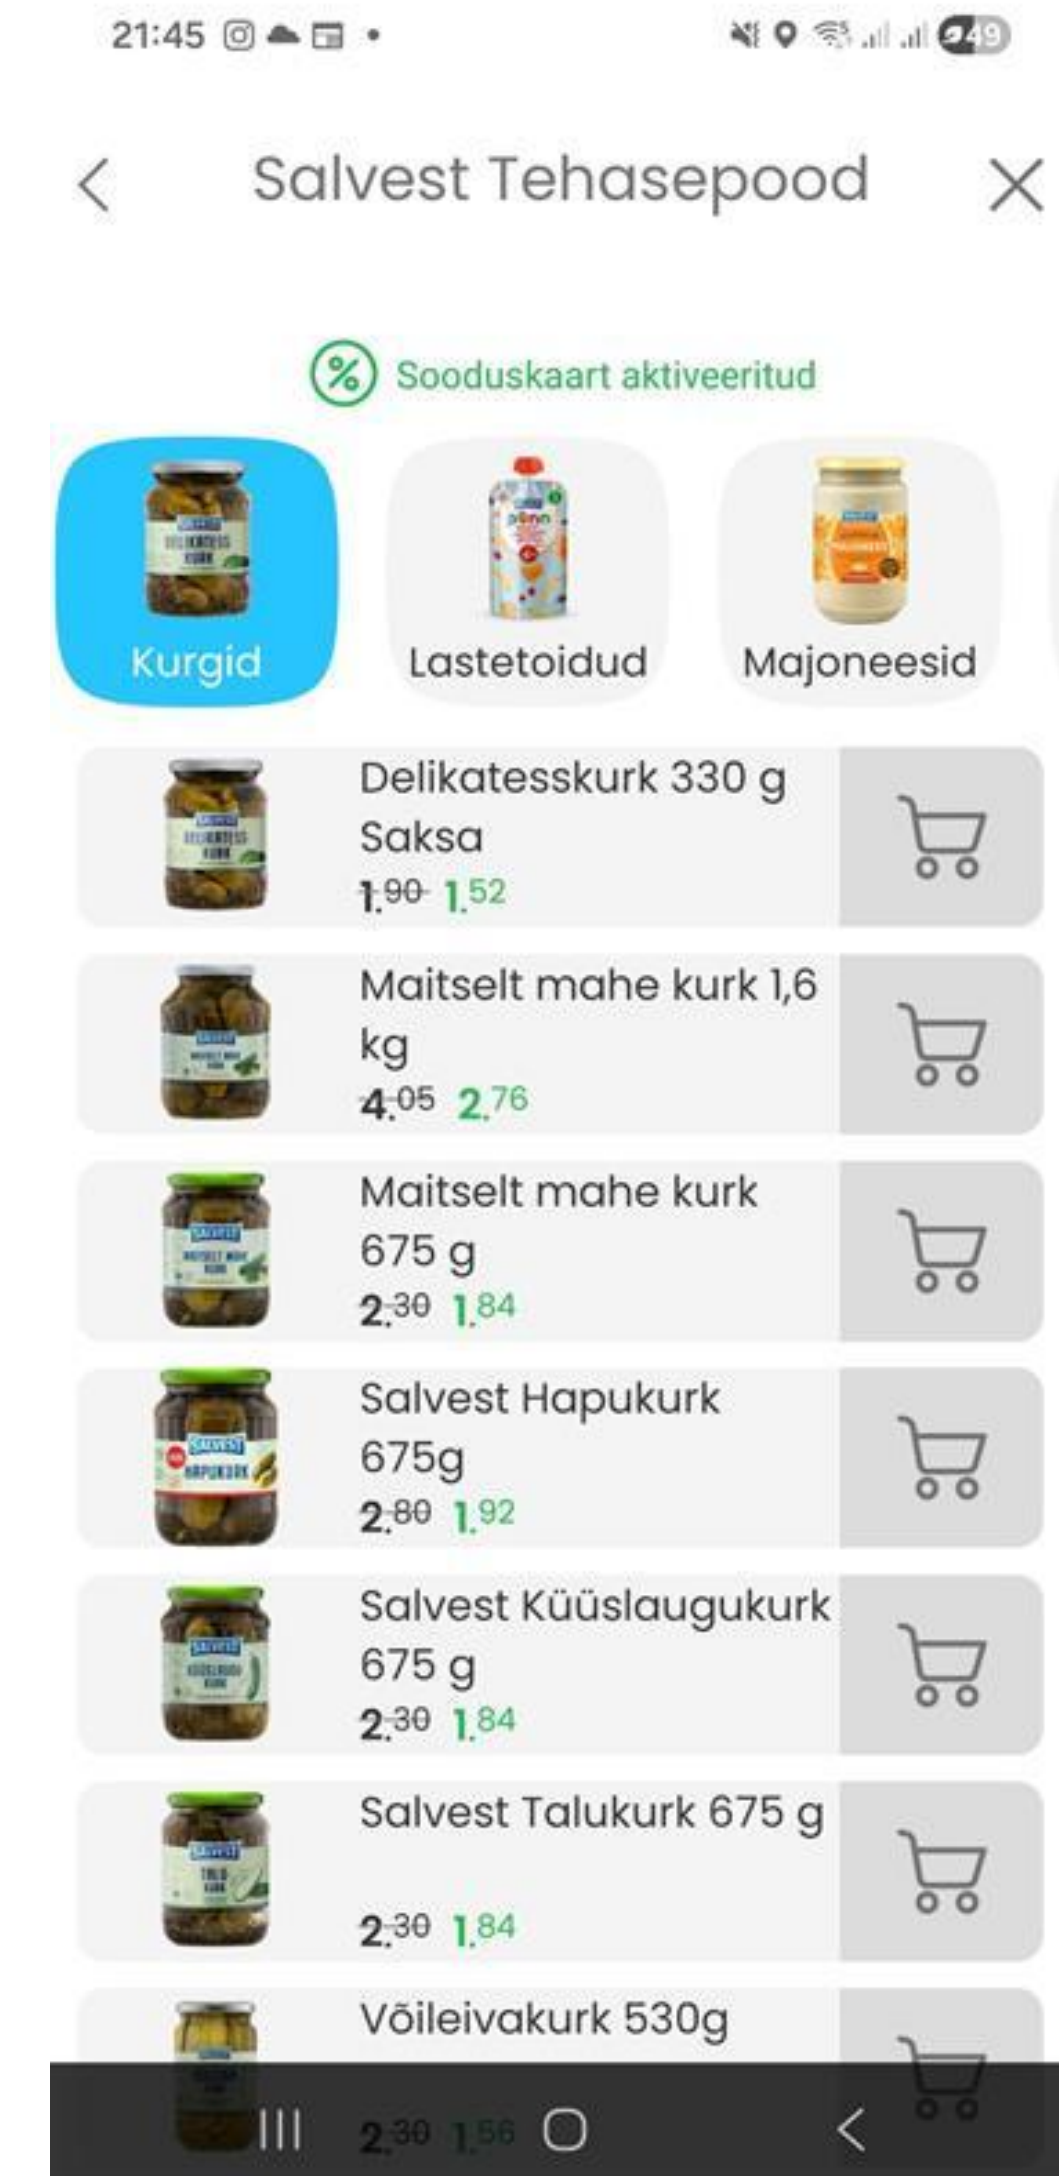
21:45

49

Salvest Tehasepood

Sooduskaart aktiveeritud

Kurgid

Lastetoidud

Majoneesid

Delikatesskurk 330 g Saksa
1.90 1.52

Maitselt mahe kurk 1,6 kg
4.05 2.76

Maitselt mahe kurk 675 g
2.30 1.84

Salvest Hapukurk 675g
2.80 1.92

Salvest Küüslaugukurk 675 g
2.30 1.84

Salvest Talukurk 675 g
2.30 1.84

Võileivakurk 530g
2.30 1.56